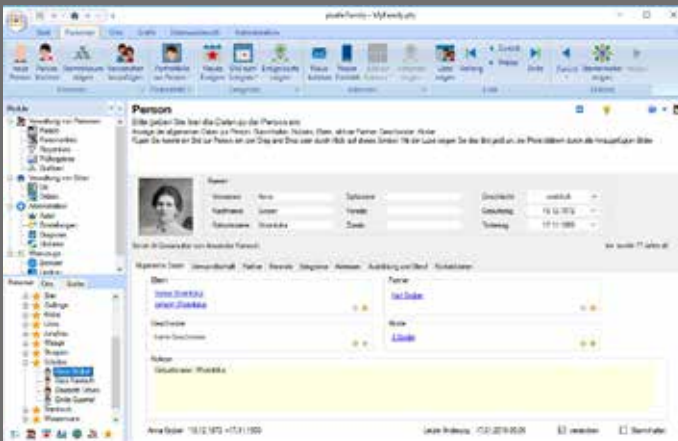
pixelfamily – MyFamily.pfy

Start Personen Orte Grafik Datenaustausch Administration

Neue Person Person löschen Stammbaum zeigen Verwandten hinzufügen

Person

Bitte geben Sie hier die Daten zu der Person ein

Bild

Vorname Anna

Nachname Gruber

Geschlecht weiblich

Geburtstag 16.12.1872

Todestag 17.11.1900

Allgemeine Daten Verwandtschaft Partner Bild Kategorie

Eltern

Partner

Geschwister

Kinder

Notizen

Anna Gruber *16.12.1872 +17.11.1900

Module

Personen Orte Quellen